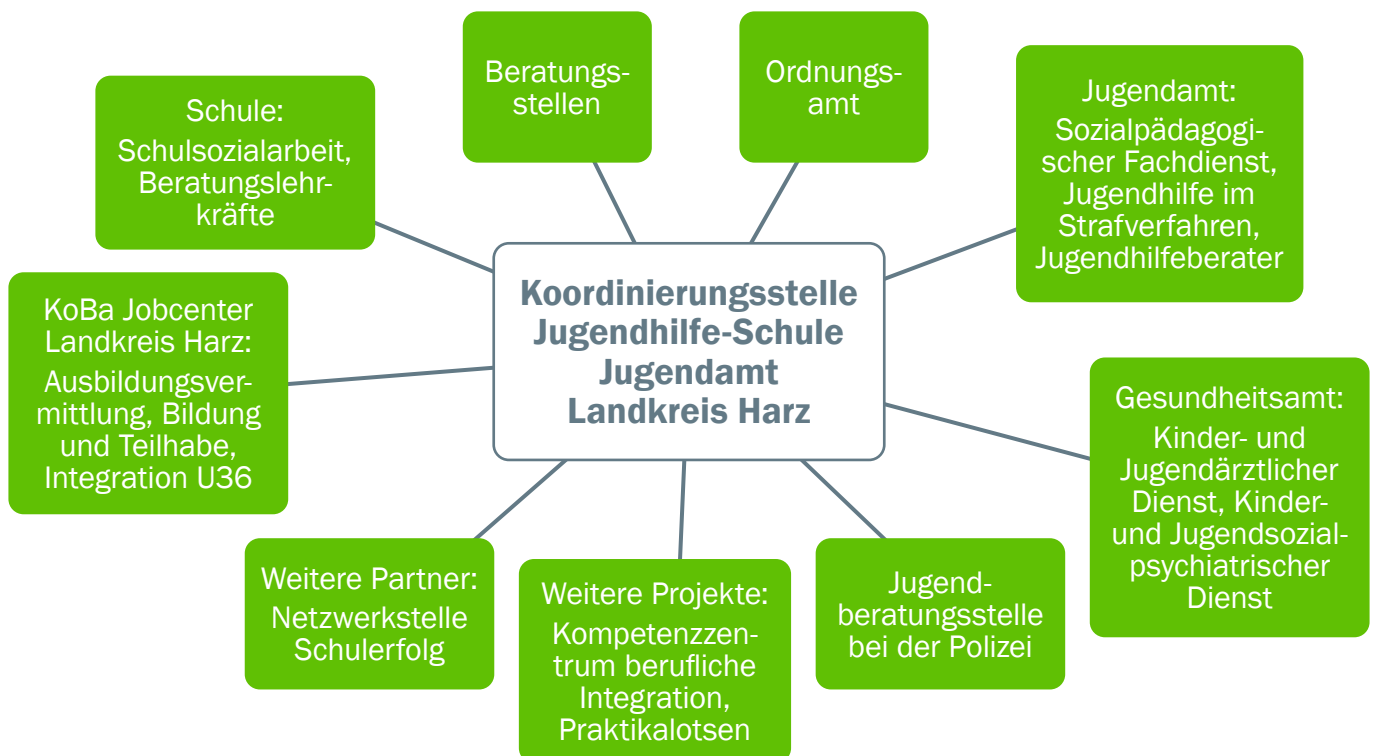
Koordinierungsstelle Jugendhilfe-Schule Jugendamt Landkreis Harz

Schule: Schulsozialarbeit, Beratungslehrkräfte

Beratungsstellen

Ordnungsamt

Jugendamt: Sozialpädagogischer Fachdienst, Jugendhilfe im Strafverfahren, Jugendhilfeberater

KoBa Jobcenter Landkreis Harz: Ausbildungsvermittlung, Bildung und Teilhabe, Integration U36

Gesundheitsamt: Kinder- und Jugendärztlicher Dienst, Kinder- und Jugendsozialpsychiatrischer Dienst

Weitere Partner: Netzwerkstelle Schulerfolg

Weitere Projekte: Kompetenzzentrum berufliche Integration, Praktikalotsen

Jugendberatungsstelle bei der Polizei